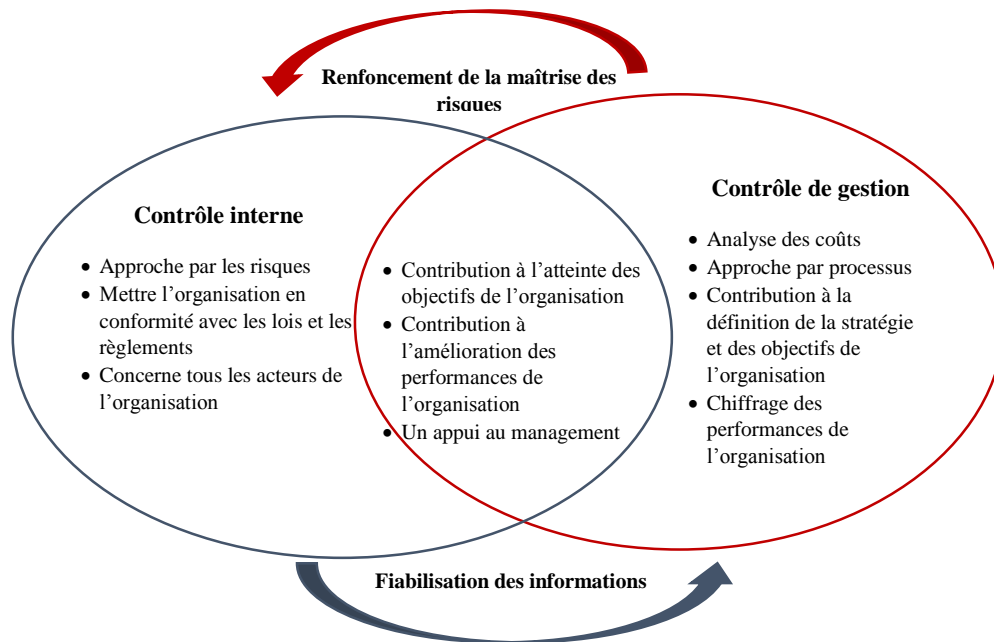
Renfoncement de la maîtrise des risques

Contrôle interne

- Approche par les risques
- Mettre l'organisation en conformité avec les lois et les règlements
- Concerne tous les acteurs de l'organisation

- Contribution à l'atteinte des objectifs de l'organisation
- Contribution à l'amélioration des performances de l'organisation
- Un appui au management

Contrôle de gestion

- Analyse des coûts
- Approche par processus
- Contribution à la définition de la stratégie et des objectifs de l'organisation
- Chiffrage des performances de l'organisation

Fiabilisation des informations